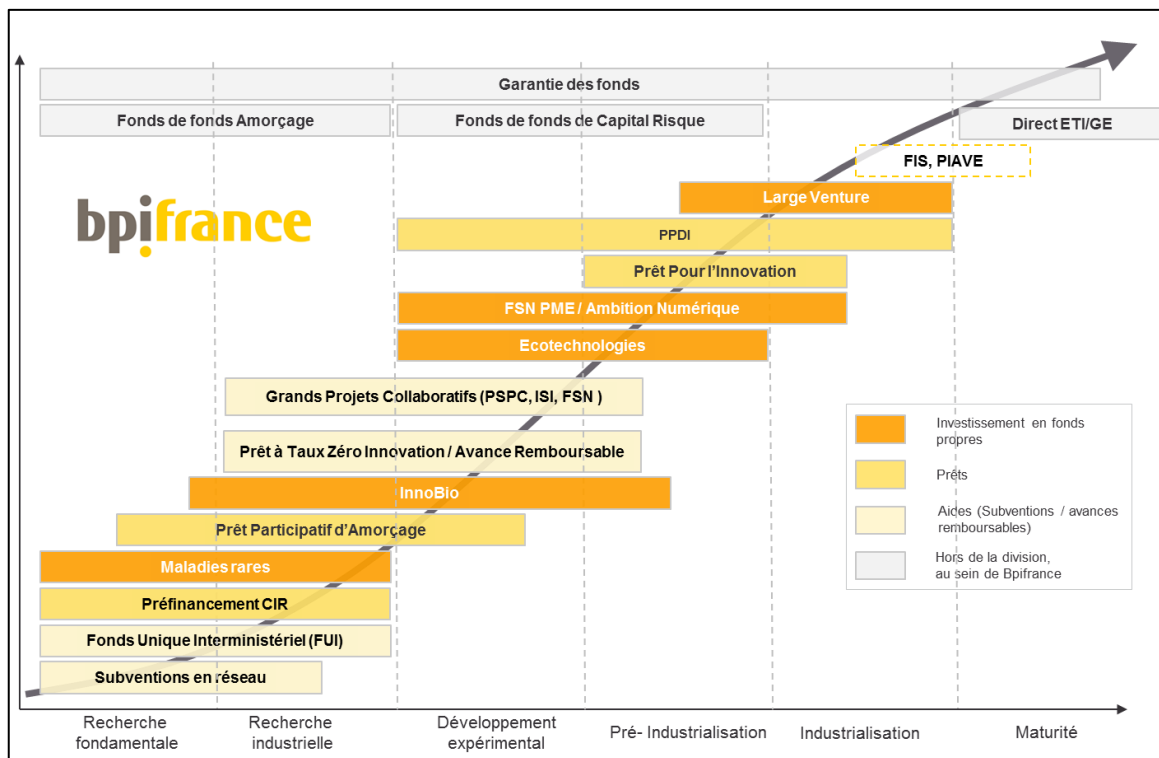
Garantie des fonds

Fonds de fonds Amorçage

Fonds de fonds de Capital Risque

Direct ETI/GE

FIS, PIAVE

bpifrance

Large Venture

PPDI

Prêt Pour l'Innovation

FSN PME / Ambition Numérique

Ecotechnologies

Grands Projets Collaboratifs (PSPC, ISI, FSN )

Prêt à Taux Zéro Innovation / Avance Remboursable

InnoBio

Prêt Participatif d'Amorçage

Maladies rares

Préfinancement CIR

Fonds Unique Interministériel (FUI)

Subventions en réseau

Investissement en fonds propres

Prêts

Aides (Subventions / avances remboursables)

Hors de la division, au sein de Bpifrance

Recherche fondamentale

Recherche industrielle

Développement expérimental

Pré- Industrialisation

Industrialisation

Maturité